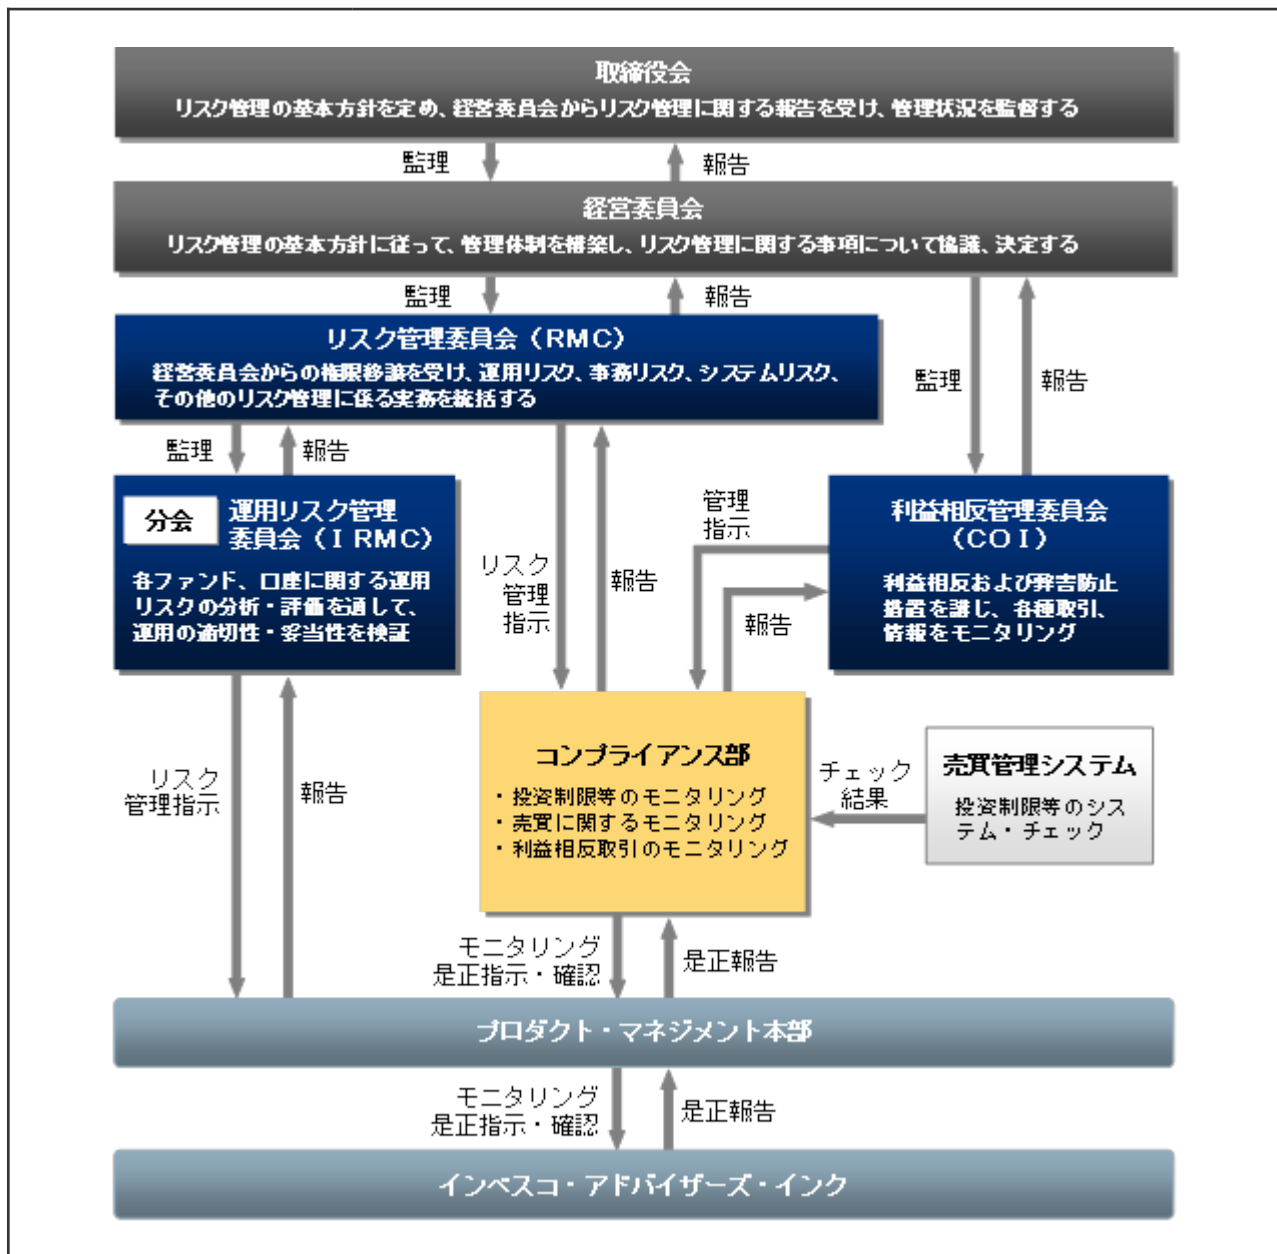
取締役会
リスク管理の基本方針を定め、経営委員会からリスク管理に関する報告を受け、管理状況を監督する

監理
報告

経営委員会
リスク管理の基本方針に従って、管理体制を構築し、リスク管理に関する事項について協議、決定する

監理
報告

リスク管理委員会（RMC）
経営委員会からの権限移譲を受け、運用リスク、事務リスク、システムリスク、その他のリスク管理に係る実務を統括する

監理
報告

監理
報告

分会
運用リスク管理委員会（I RMC）
各ファンド、口座に関する運用リスクの分析・評価を通して、運用の適切性・妥当性を検証

リスク管理指示
報告

管理指示
報告

利益相反管理委員会（COI）
利益相反および弊害防止措置を講じ、各種取引、情報をモニタリング

リスク管理指示
報告

コンプライアンス部
・投資制限等のモニタリング
・売買に関するモニタリング
・利益相反取引のモニタリング

チェック結果

売買管理システム
投資制限等のシステム・チェック

モニタリング
是正指示・確認
是正報告

プロダクト・マネジメント本部

モニタリング
是正指示・確認
是正報告

インベスコ・アドバイザーズ・インク